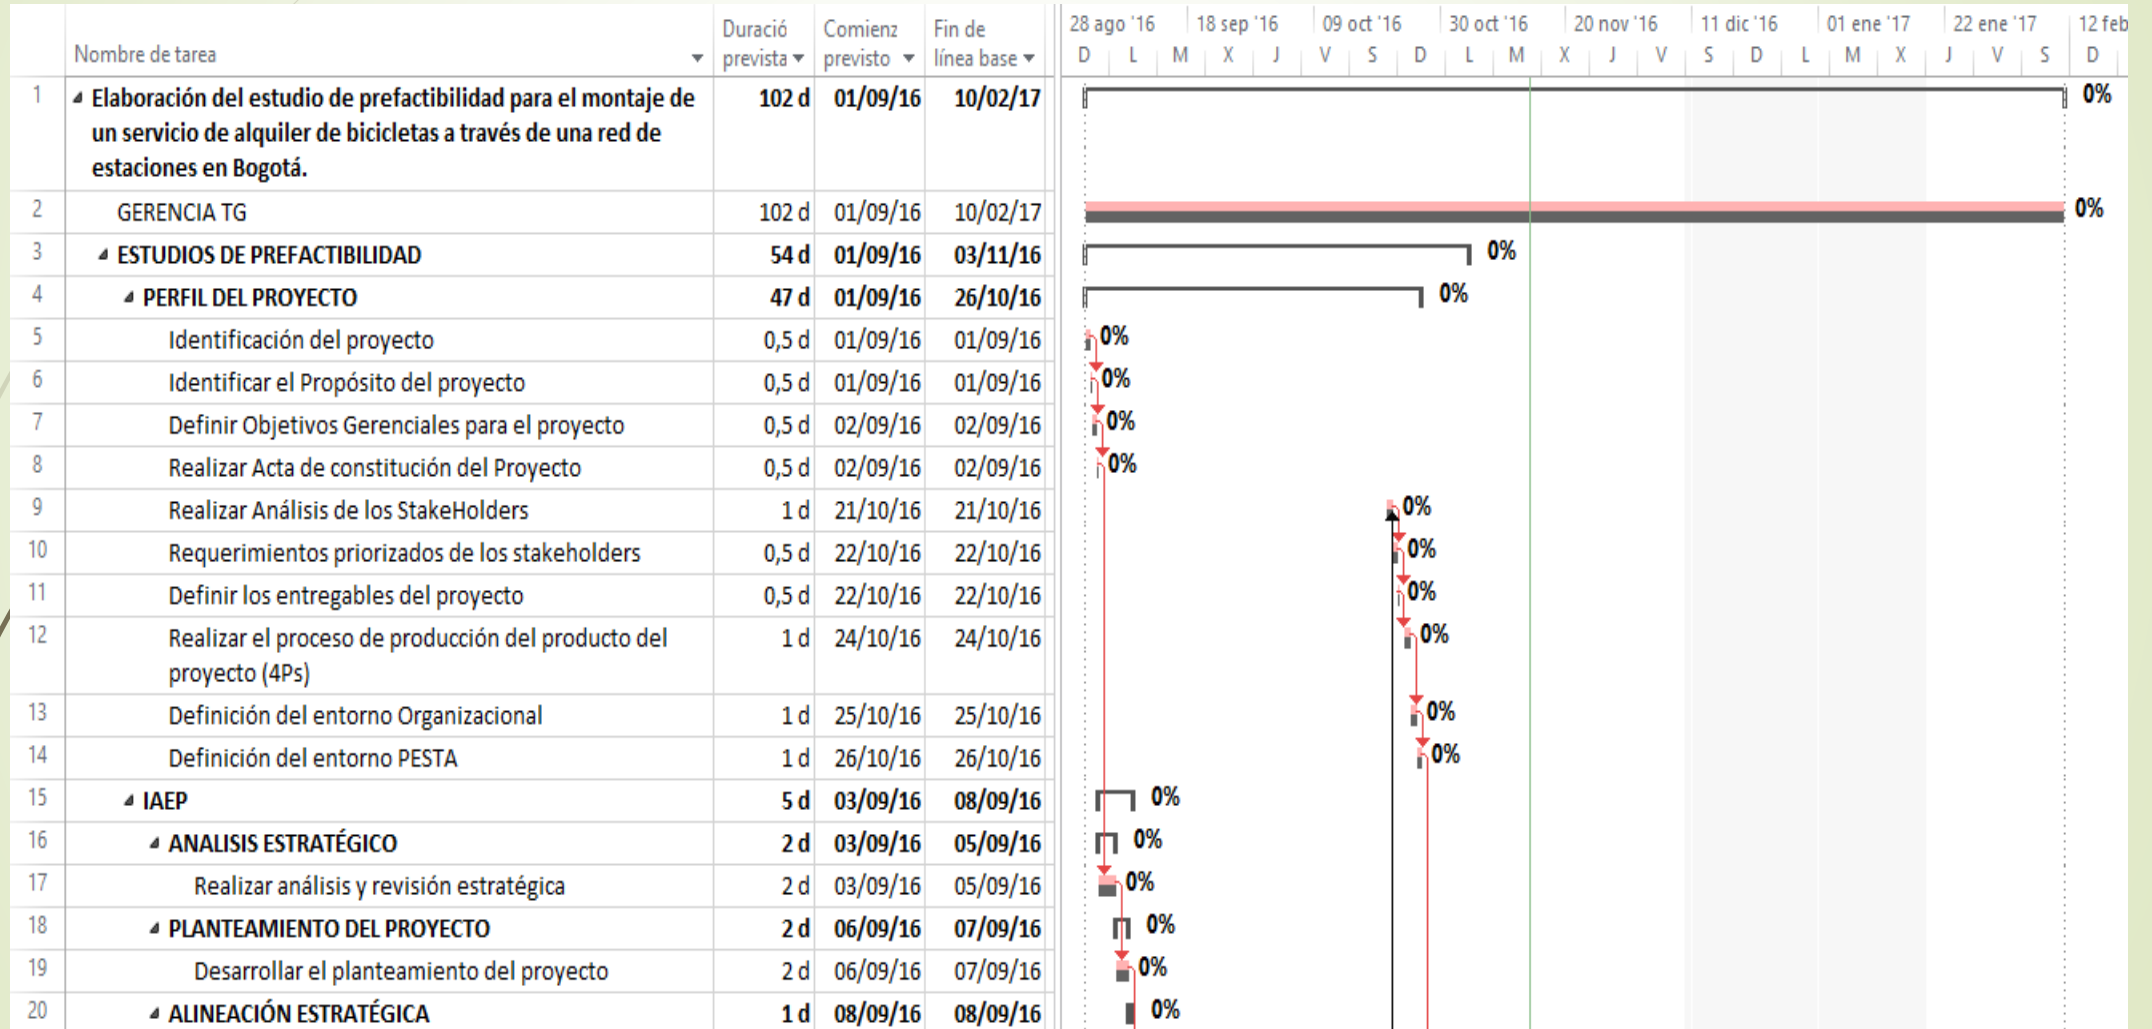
|  | Nombre de tarea | Duració prevista | Comienz previsto | Fin de línea base |
|---|---|---|---|---|
| 1 | Elaboración del estudio de prefactibilidad para el montaje de un servicio de alquiler de bicicletas a través de una red de estaciones en Bogotá. | 102 d | 01/09/16 | 10/02/17 |
| 2 | GERENCIA TG | 102 d | 01/09/16 | 10/02/17 |
| 3 | ESTUDIOS DE PREFACTIBILIDAD | 54 d | 01/09/16 | 03/11/16 |
| 4 | PERFIL DEL PROYECTO | 47 d | 01/09/16 | 26/10/16 |
| 5 | Identificación del proyecto | 0,5 d | 01/09/16 | 01/09/16 |
| 6 | Identificar el Propósito del proyecto | 0,5 d | 01/09/16 | 01/09/16 |
| 7 | Definir Objetivos Gerenciales para el proyecto | 0,5 d | 02/09/16 | 02/09/16 |
| 8 | Realizar Acta de constitución del Proyecto | 0,5 d | 02/09/16 | 02/09/16 |
| 9 | Realizar Análisis de los StakeHolders | 1 d | 21/10/16 | 21/10/16 |
| 10 | Requerimientos priorizados de los stakeholders | 0,5 d | 22/10/16 | 22/10/16 |
| 11 | Definir los entregables del proyecto | 0,5 d | 22/10/16 | 22/10/16 |
| 12 | Realizar el proceso de producción del producto del proyecto (4Ps) | 1 d | 24/10/16 | 24/10/16 |
| 13 | Definición del entorno Organizacional | 1 d | 25/10/16 | 25/10/16 |
| 14 | Definición del entorno PESTA | 1 d | 26/10/16 | 26/10/16 |
| 15 | IAEP | 5 d | 03/09/16 | 08/09/16 |
| 16 | ANALISIS ESTRATÉGICO | 2 d | 03/09/16 | 05/09/16 |
| 17 | Realizar análisis y revisión estratégica | 2 d | 03/09/16 | 05/09/16 |
| 18 | PLANTEAMIENTO DEL PROYECTO | 2 d | 06/09/16 | 07/09/16 |
| 19 | Desarrollar el planteamiento del proyecto | 2 d | 06/09/16 | 07/09/16 |
| 20 | ALINEACIÓN ESTRATÉGICA | 1 d | 08/09/16 | 08/09/16 |

28 ago '16 18 sep '16 09 oct '16 30 oct '16 20 nov '16 11 dic '16 01 ene '17 22 ene '17 12 feb
D L M X J V S D L M X J V S D L M X J V S D

0% 0% 0% 0% 0% 0% 0% 0% 0% 0% 0% 0% 0% 0% 0% 0% 0% 0% 0% 0%